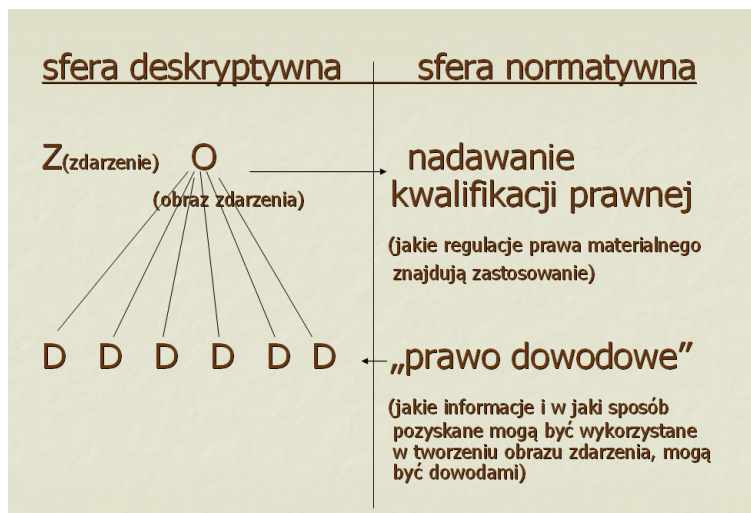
sfera deskryptywna

sfera normatywna

Z(zdarzenie) O
(obraz zdarzenia)

nadawanie kwalifikacji prawnej

(jakie regulacje prawa materialnego znajdują zastosowanie)

D D D D D D

„prawo dowodowe"

(jakie informacje i w jaki sposób pozyskane mogą być wykorzystane w tworzeniu obrazu zdarzenia, mogą być dowodami)